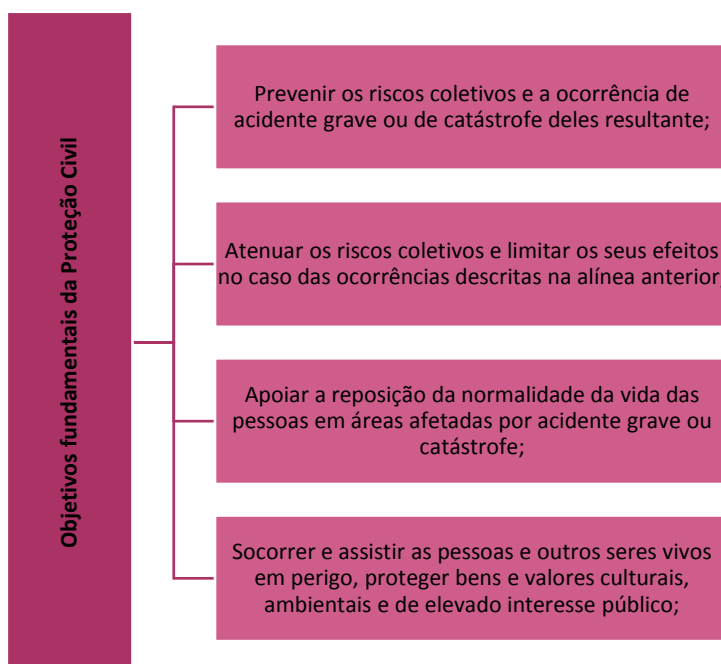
Objetivos fundamentais da Proteção Civil

Prevenir os riscos coletivos e a ocorrência de acidente grave ou de catástrofe deles resultante;

Atenuar os riscos coletivos e limitar os seus efeitos no caso das ocorrências descritas na alínea anterior

Apoiar a reposição da normalidade da vida das pessoas em áreas afetadas por acidente grave ou catástrofe;

Socorrer e assistir as pessoas e outros seres vivos em perigo, proteger bens e valores culturais, ambientais e de elevado interesse público;